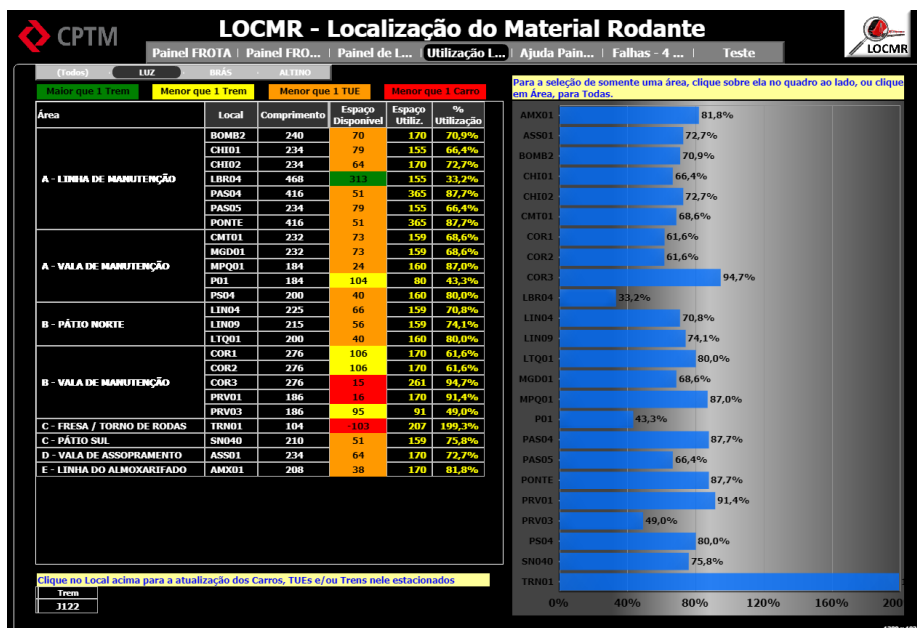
CPTM

LOCMR - Localização do Material Rodante

LOCMR

Painel FROTA | Painel FRO... | Painel de L... | Utilização L... | Ajuda Pain... | Falhas - 4 ... | Teste

(Todos) LUZ BRÁS ALTINO

Maior que 1 Trem | Menor que 1 Trem | Menor que 1 TUE | Menor que 1 Carro

| Área | Local | Comprimento | Espaço Disponível | Espaço Utiliz. | % Utilização |
|---|---|---|---|---|---|
| A - LINHA DE MANUTENÇÃO | BOMB2 | 240 | 70 | 170 | 70,9% |
| | CHI01 | 234 | 79 | 155 | 66,4% |
| | CHI02 | 234 | 64 | 170 | 72,7% |
| | LBR04 | 468 | 313 | 155 | 33,2% |
| | PAS04 | 416 | 51 | 365 | 87,7% |
| | PAS05 | 234 | 79 | 155 | 66,4% |
| | PONTE | 416 | 51 | 365 | 87,7% |
| A - VALA DE MANUTENÇÃO | CMT01 | 232 | 73 | 159 | 68,6% |
| | MGD01 | 232 | 73 | 159 | 68,6% |
| | MPQ01 | 184 | 24 | 160 | 87,0% |
| | P01 | 184 | 104 | 80 | 43,3% |
| | PS04 | 200 | 40 | 160 | 80,0% |
| B - PÁTIO NORTE | LIN04 | 225 | 66 | 159 | 70,8% |
| | LIN09 | 215 | 56 | 159 | 74,1% |
| | LTQ01 | 200 | 40 | 160 | 80,0% |
| B - VALA DE MANUTENÇÃO | COR1 | 276 | 106 | 170 | 61,6% |
| | COR2 | 276 | 106 | 170 | 61,6% |
| | COR3 | 276 | 15 | 261 | 94,7% |
| | PRV01 | 186 | 16 | 170 | 91,4% |
| | PRV03 | 186 | 95 | 91 | 49,0% |
| C - FRESA / TORNO DE RODAS | TRN01 | 104 | -103 | 207 | 199,3% |
| C - PÁTIO SUL | SN040 | 210 | 51 | 159 | 75,8% |
| D - VALA DE ASSOPRAMENTO | ASS01 | 234 | 64 | 170 | 72,7% |
| E - LINHA DO ALMOXARIFADO | AMX01 | 208 | 38 | 170 | 81,8% |

Clique no Local acima para a atualização dos Carros, TUEs e/ou Trens nele estacionados

Trem
J122

Para a seleção de somente uma área, clique sobre ela no quadro ao lado, ou clique em Área, para Todas.

AMX01 81,8%
ASS01 72,7%
BOMB2 70,9%
CHI01 66,4%
CHI02 72,7%
CMT01 68,6%
COR1 61,6%
COR2 61,6%
COR3 94,7%
LBR04 33,2%
LIN04 70,8%
LIN09 74,1%
LTQ01 80,0%
MGD01 68,6%
MPQ01 87,0%
P01 43,3%
PAS04 87,7%
PAS05 66,4%
PONTE 87,7%
PRV01 91,4%
PRV03 49,0%
PS04 80,0%
SN040 75,8%
TRN01

0% 40% 80% 120% 160% 200